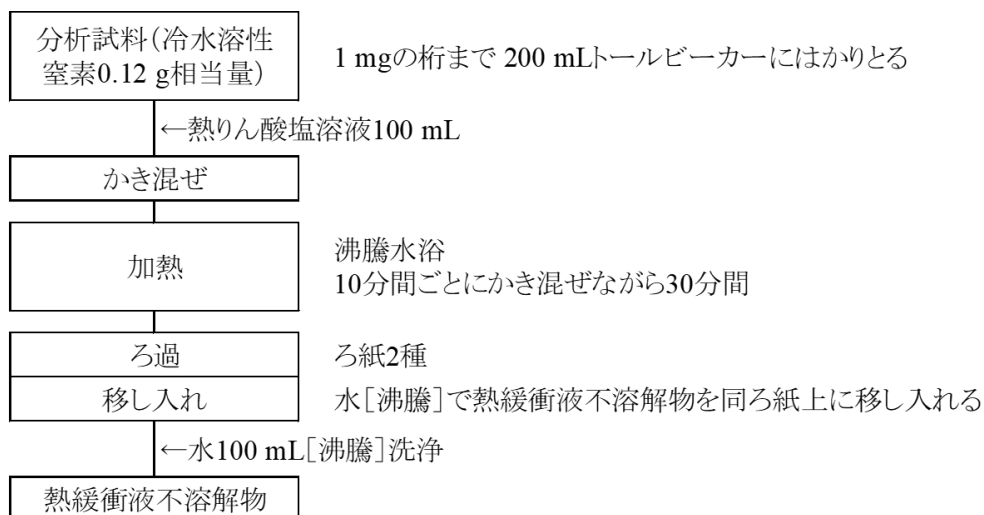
分析試料(冷水溶性窒素0.12 g相当量)

1 mgの桁まで 200 mLトールビーカーにはかりとる

←熱りん酸塩溶液100 mL

かき混ぜ

加熱

沸騰水浴
10分間ごとにかき混ぜながら30分間

ろ過

ろ紙2種

移し入れ

水[沸騰]で熱緩衝液不溶解物を同ろ紙上に移し入れる

←水100 mL[沸騰]洗浄

熱緩衝液不溶解物